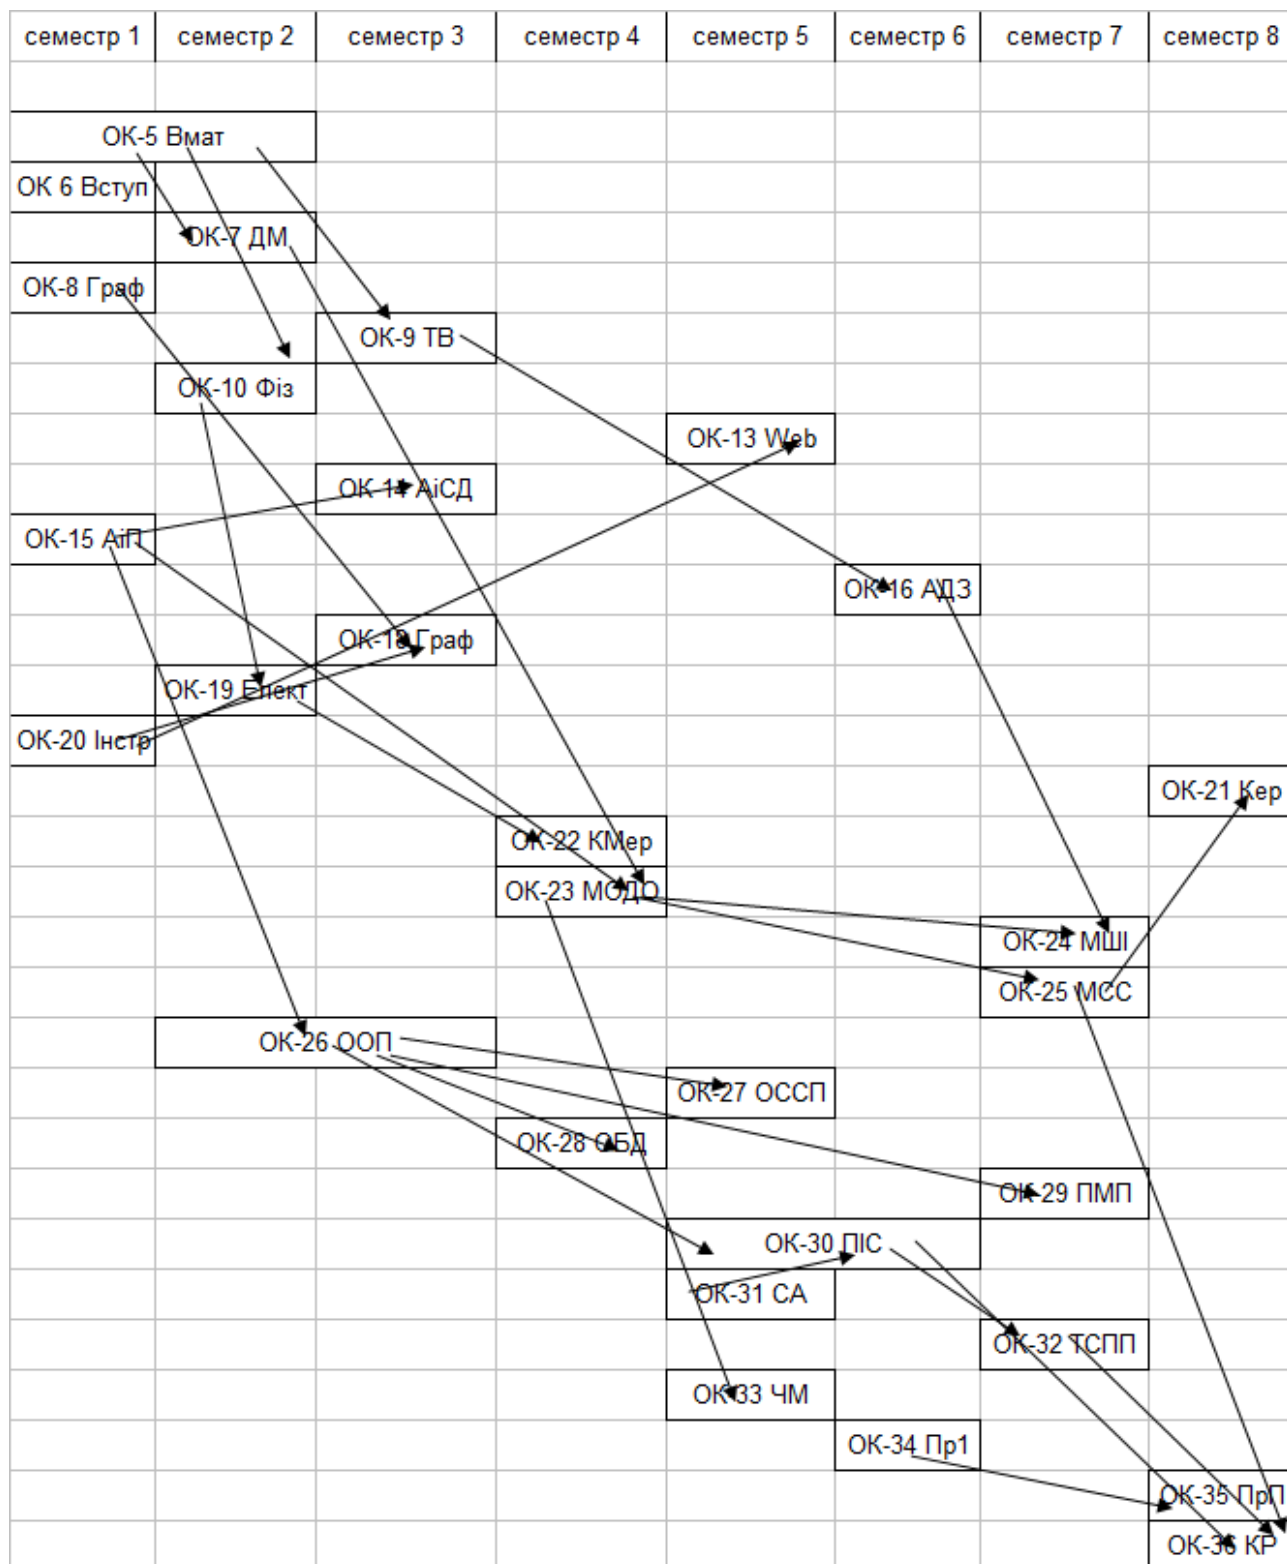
| семестр 1 | семестр 2 | семестр 3 | семестр 4 | семестр 5 | семестр 6 | семестр 7 | семестр 8 |
|---|---|---|---|---|---|---|---|

ОК-5 Вмат
ОК 6 Вступ
ОК-7 ДМ
ОК-8 Граф
ОК-9 ТВ
ОК-10 Фіз
ОК-13 Web
ОК-14 АіСД
ОК-15 АіП
ОК-16 АДЗ
ОК-18 Граф
ОК-19 Елект
ОК-20 Інстр
ОК-21 Кер
ОК-22 КМер
ОК-23 МСДО
ОК-24 МШІ
ОК-25 МСС
ОК-26 ООП
ОК-27 ОССП
ОК-28 ОБД
ОК-29 ПМП
ОК-30 ПІС
ОК-31 СА
ОК-32 ТСПП
ОК-33 ЧМ
ОК-34 Пр1
ОК-35 ПрП
ОК-36 КР